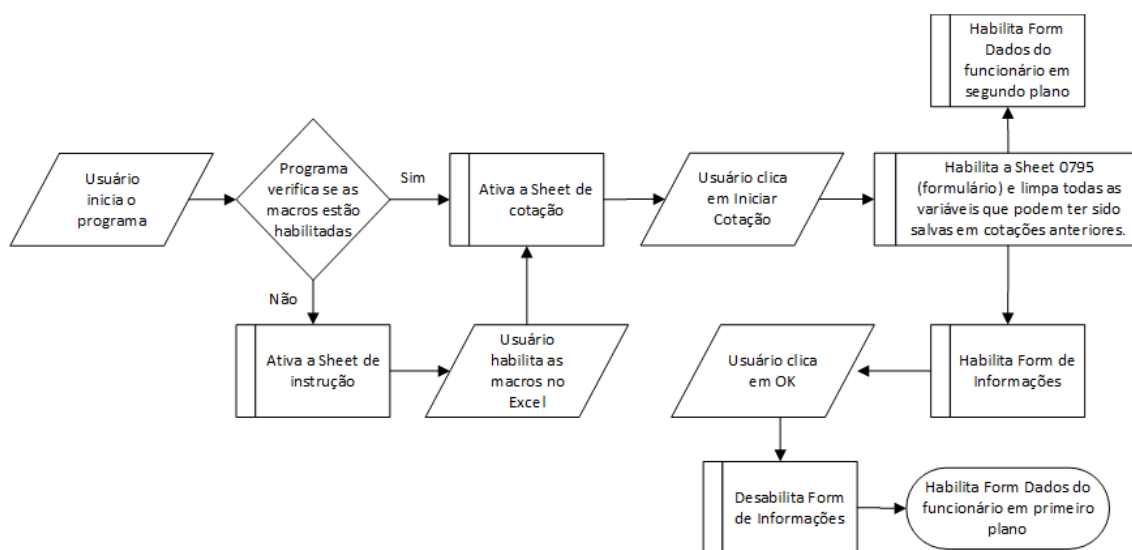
Usuário inicia o programa

Programa verifica se as macros estão habilitadas

Sim

Não

Ativa a Sheet de cotação

Ativa a Sheet de instrução

Usuário habilita as macros no Excel

Usuário clica em Iniciar Cotação

Habilita a Sheet 0795 (formulário) e limpa todas as variáveis que podem ter sido salvas em cotações anteriores.

Habilita Form Dados do funcionário em segundo plano

Habilita Form de Informações

Usuário clica em OK

Desabilita Form de Informações

Habilita Form Dados do funcionário em primeiro plano